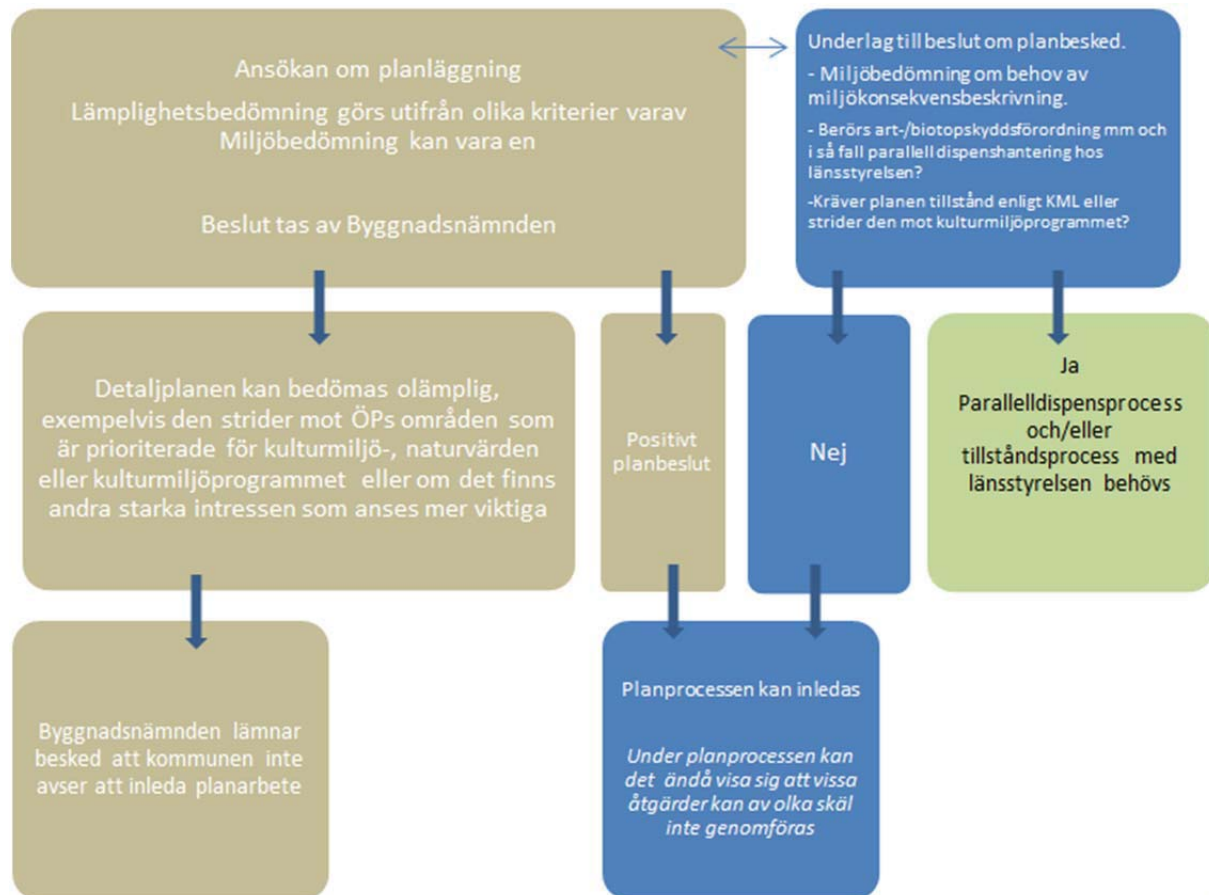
Ansökan om planläggning

Lämplighetsbedömning görs utifrån olika kriterier varav Miljöbedömning kan vara en

Beslut tas av Byggnadsnämnden

Underlag till beslut om planbesked.

- Miljöbedömning om behov av miljökonsekvensbeskrivning.

- Berörs art-/biotopskyddsförordning mm och i så fall parallell dispenshantering hos länsstyrelsen?

-Kräver planen tillstånd enligt KML eller strider den mot kulturmiljöprogrammet?

Detaljplanen kan bedömas olämplig, exempelvis den strider mot ÖPs områden som är prioriterade för kulturmiljö-, naturvärden eller kulturmiljöprogrammet eller om det finns andra starka intressen som anses mer viktiga

Positivt planbeslut

Nej

Ja

Parallelldispensprocess och/eller tillståndsprocess med länsstyrelsen behövs

Byggnadsnämnden lämnar besked att kommunen inte avser att inleda planarbete

Planprocessen kan inledas

Under planprocessen kan det ändå visa sig att vissa åtgärder kan av olka skäl inte genomföras